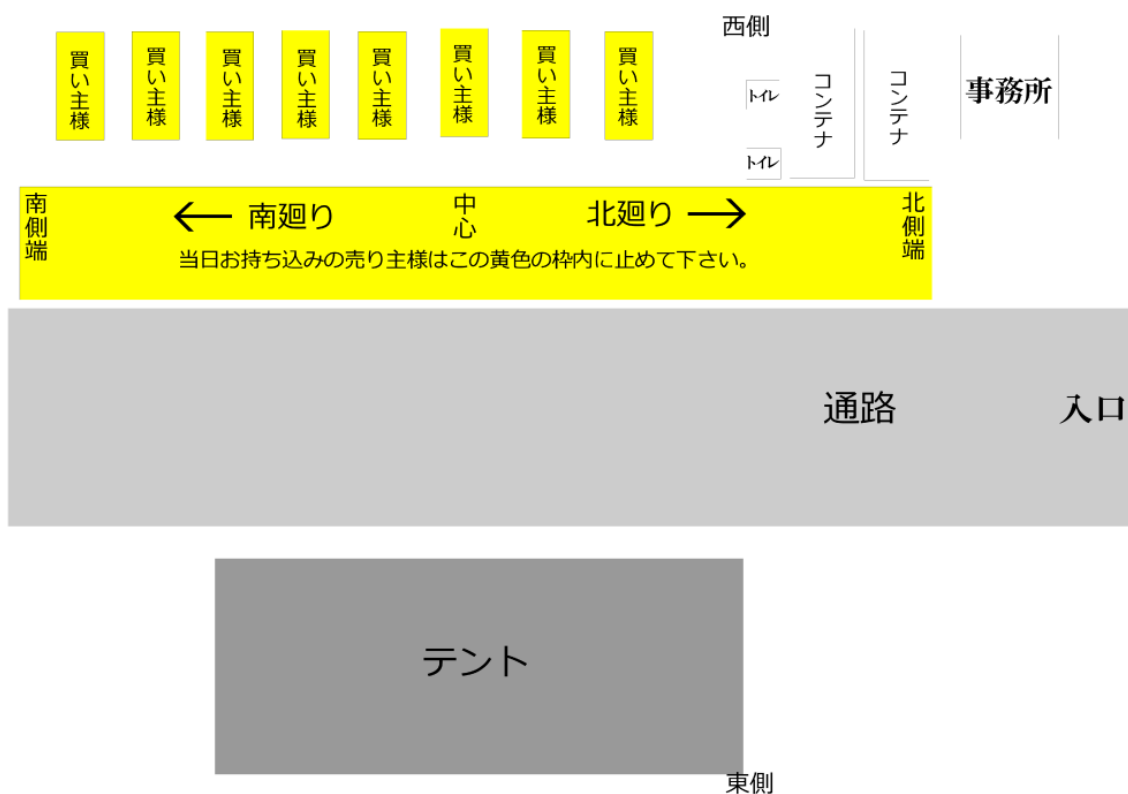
買い主様

買い主様

買い主様

買い主様

買い主様

買い主様

買い主様

買い主様

西側

トイレ

トイレ

コンテナ

コンテナ

事務所

南側端

← 南廻り

中心

北廻り →

北側端

当日お持ち込みの売り主様はこの黄色の枠内に止めて下さい。

通路

入口

テント

東側